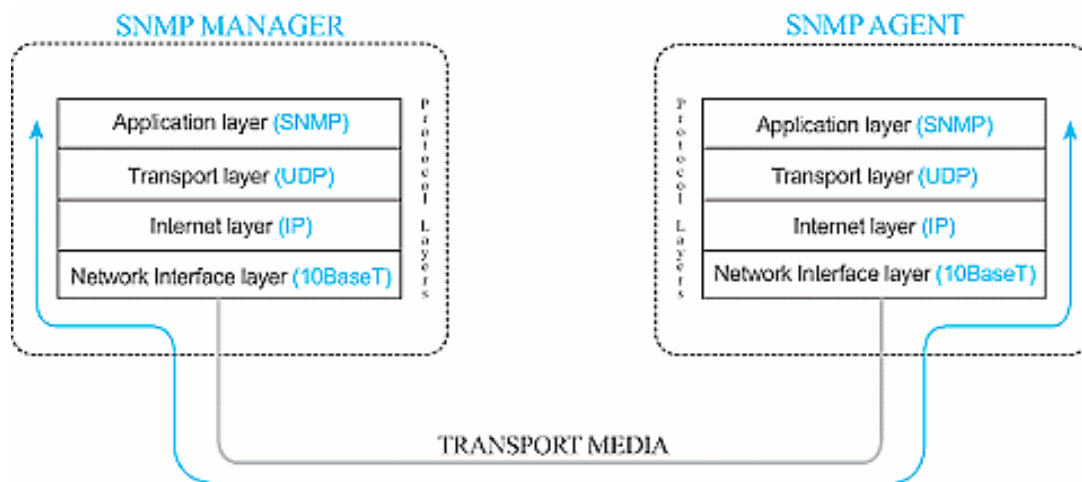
SNMP MANAGER

| Application layer (SNMP) |
|---|
| Transport layer (UDP) |
| Internet layer (IP) |
| Network Interface layer (10BaseT) |

Protocol Layers

SNMP AGENT

Protocol Layers

| Application layer (SNMP) |
|---|
| Transport layer (UDP) |
| Internet layer (IP) |
| Network Interface layer (10BaseT) |

TRANSPORT MEDIA